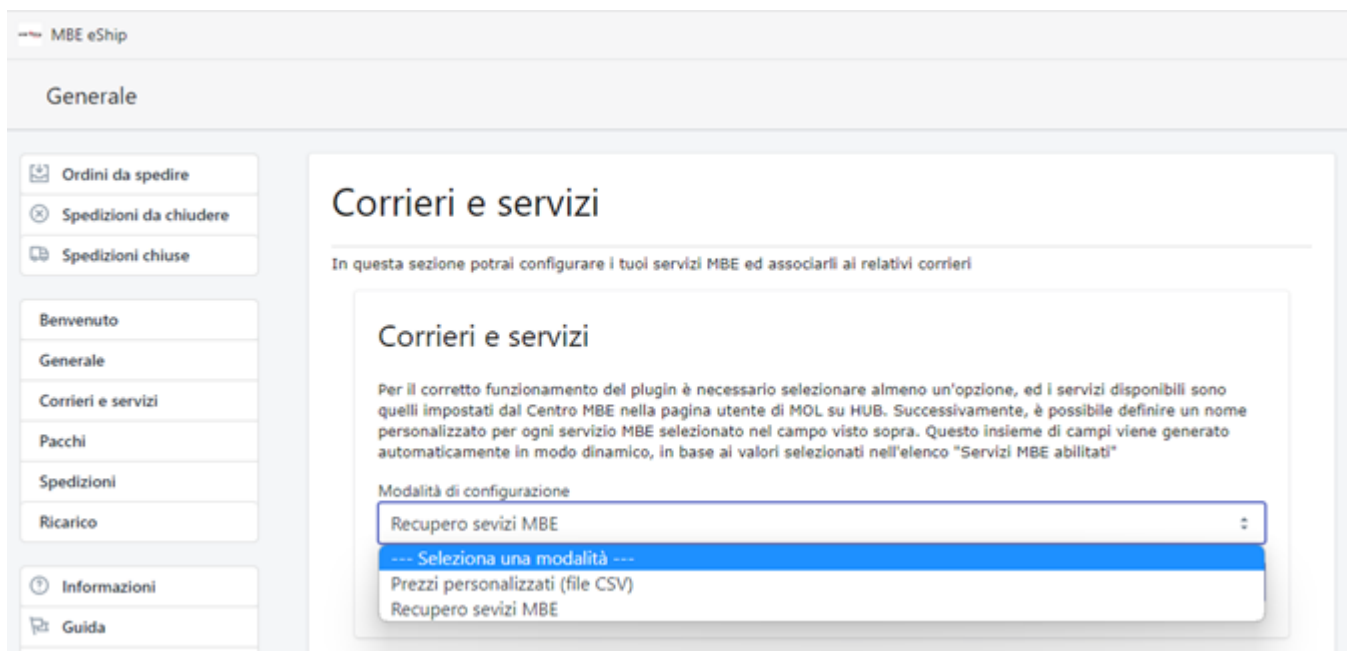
MBE eShip

Generale

Ordini da spedire
Spedizioni da chiudere
Spedizioni chiuse

Benvenuto
Generale
Corrieri e servizi
Pacchi
Spedizioni
Ricarico

Informazioni
Guida

Corrieri e servizi

In questa sezione potrai configurare i tuoi servizi MBE ed associarli ai relativi corrieri

Corrieri e servizi

Per il corretto funzionamento del plugin è necessario selezionare almeno un'opzione, ed i servizi disponibili sono quelli impostati dal Centro MBE nella pagina utente di MOL su HUB. Successivamente, è possibile definire un nome personalizzato per ogni servizio MBE selezionato nel campo visto sopra. Questo insieme di campi viene generato automaticamente in modo dinamico, in base ai valori selezionati nell'elenco "Servizi MBE abilitati"

Modalità di configurazione

Recupero sevizi MBE

--- Seleziona una modalità ---
Prezzi personalizzati (file CSV)
Recupero sevizi MBE